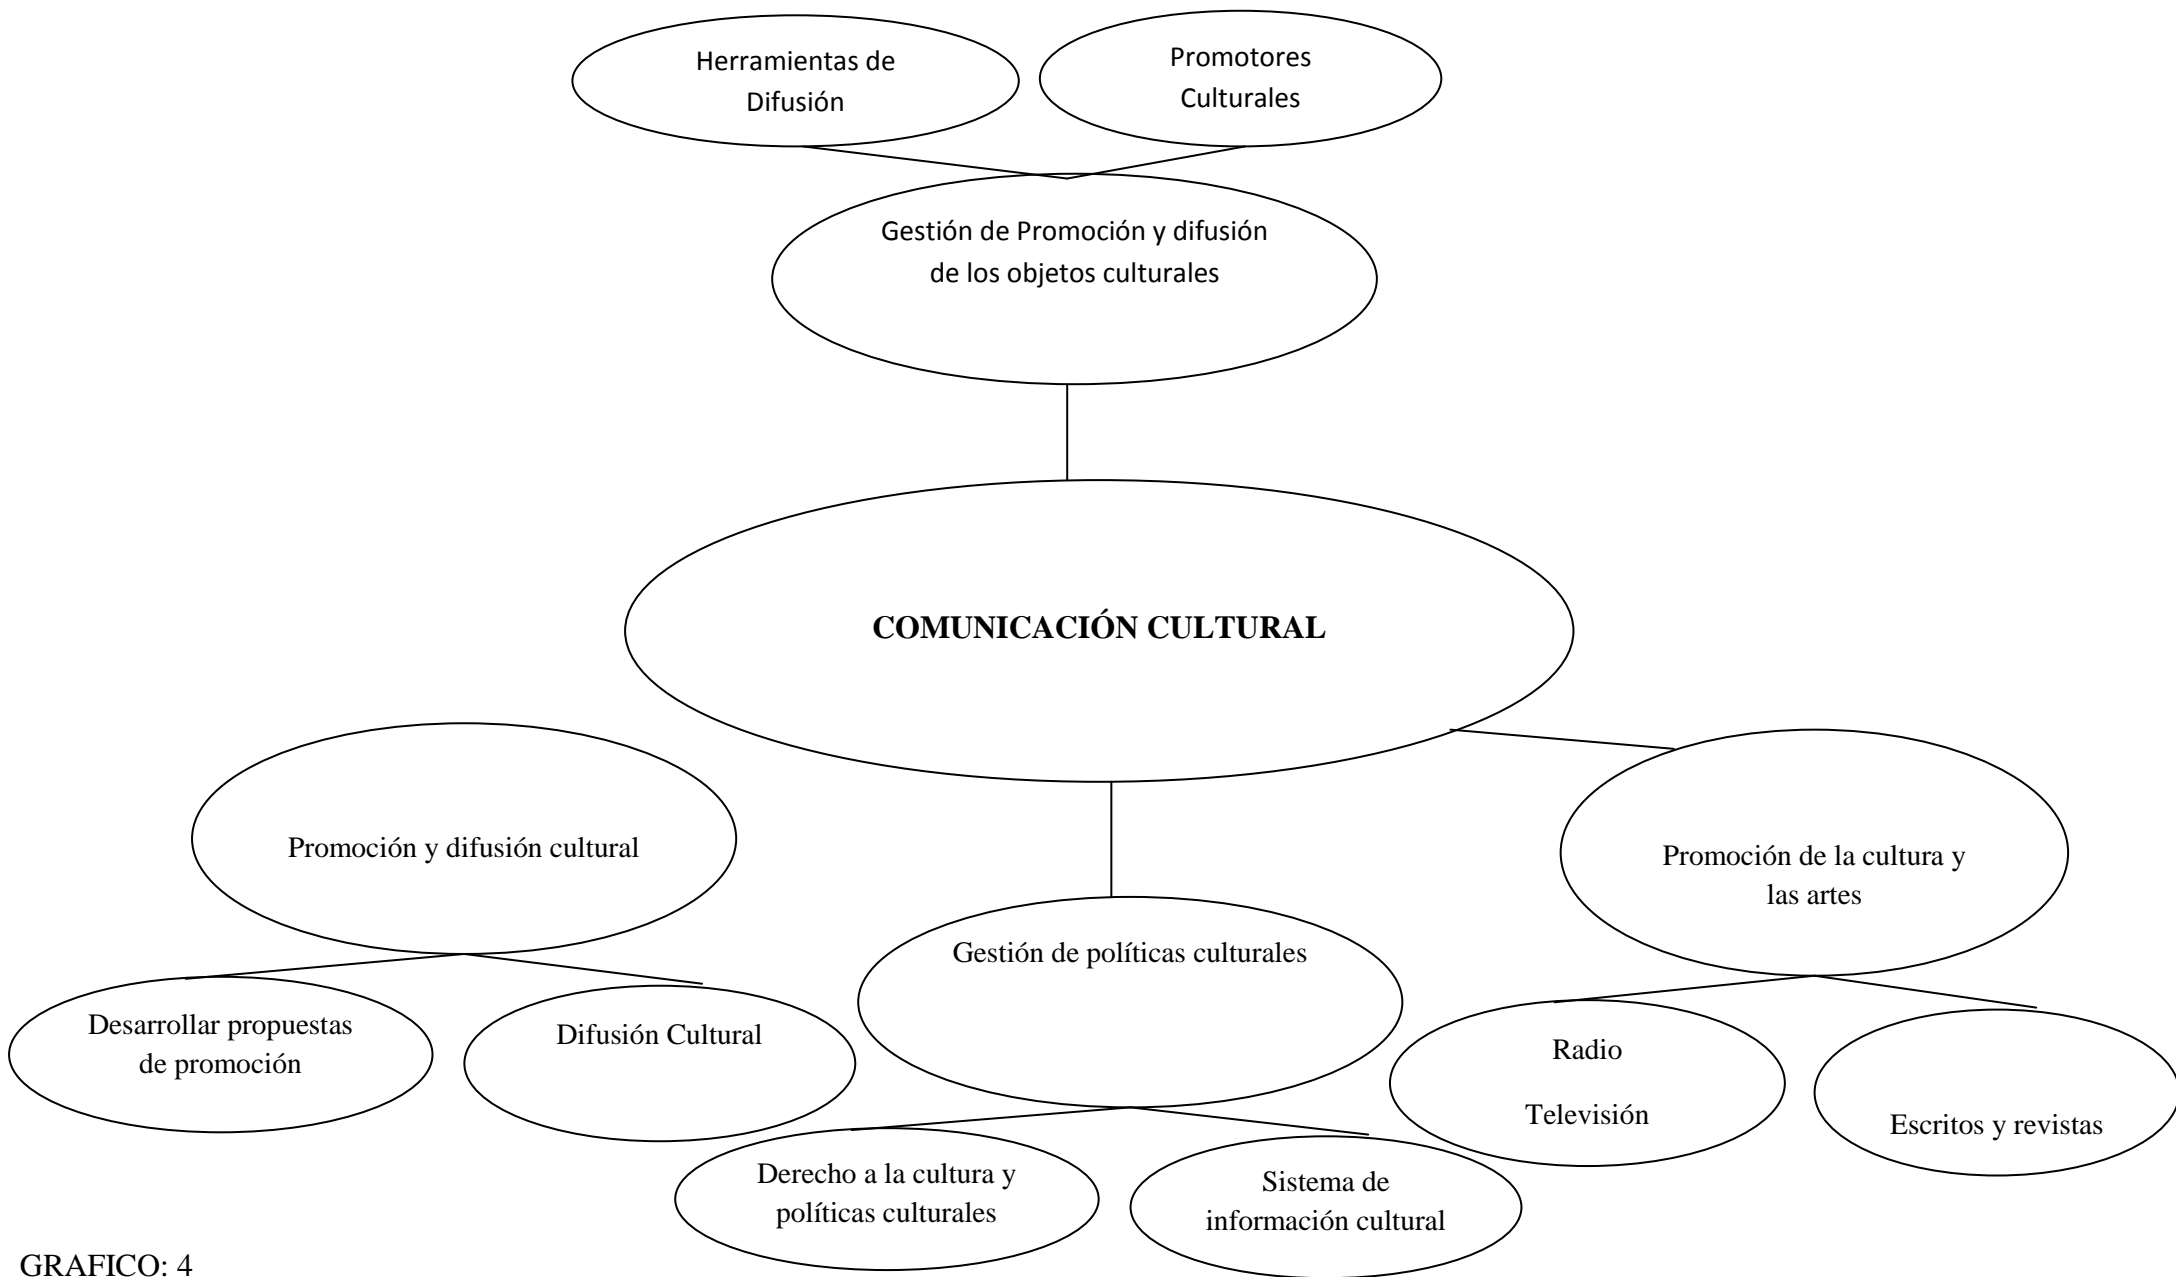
Herramientas de Difusión

Promotores Culturales

Gestión de Promoción y difusión de los objetos culturales

COMUNICACIÓN CULTURAL

Promoción y difusión cultural

Gestión de políticas culturales

Promoción de la cultura y las artes

Desarrollar propuestas de promoción

Difusión Cultural

Derecho a la cultura y políticas culturales

Sistema de información cultural

Radio

Televisión

Escritos y revistas

GRAFICO: 4